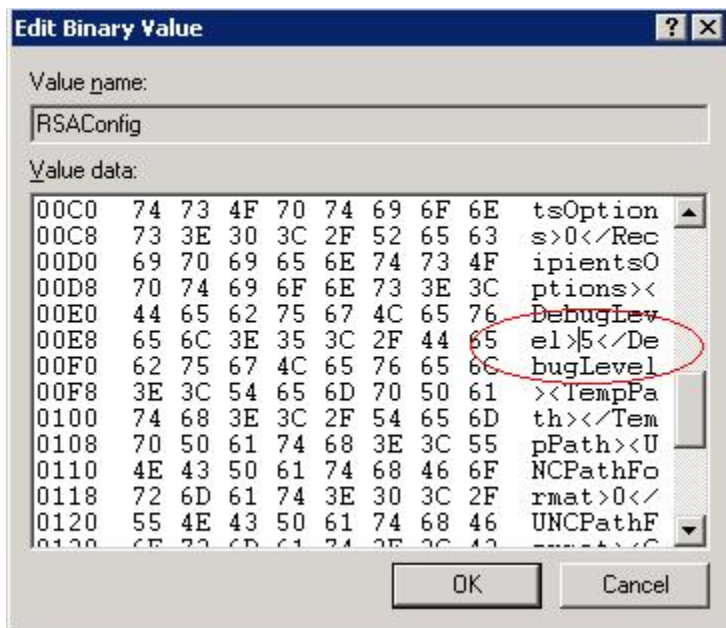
Edit Binary Value

Value name:

RSAConfig

Value data:

| | | | | | | | | | |
|---|---|---|---|---|---|---|---|---|---|
| 00C0 | 74 | 73 | 4F | 70 | 74 | 69 | 6F | 6E | tsOption |
| 00C8 | 73 | 3E | 30 | 3C | 2F | 52 | 65 | 63 | s>0</Rec |
| 00D0 | 69 | 70 | 69 | 65 | 6E | 74 | 73 | 4F | ipientsO |
| 00D8 | 70 | 74 | 69 | 6F | 6E | 73 | 3E | 3C | ptions>< |
| 00E0 | 44 | 65 | 62 | 75 | 67 | 4C | 65 | 76 | DebugLev |
| 00E8 | 65 | 6C | 3E | 35 | 3C | 2F | 44 | 65 | el>5</De |
| 00F0 | 62 | 75 | 67 | 4C | 65 | 76 | 65 | 6C | bugLevel |
| 00F8 | 3E | 3C | 54 | 65 | 6D | 70 | 50 | 61 | ><TempPa |
| 0100 | 74 | 68 | 3E | 3C | 2F | 54 | 65 | 6D | th></Tem |
| 0108 | 70 | 50 | 61 | 74 | 68 | 3E | 3C | 55 | pPath><U |
| 0110 | 4E | 43 | 50 | 61 | 74 | 68 | 46 | 6F | NCPathFo |
| 0118 | 72 | 6D | 61 | 74 | 3E | 30 | 3C | 2F | rmat>0</ |
| 0120 | 55 | 4E | 43 | 50 | 61 | 74 | 68 | 46 | UNCPathF |
| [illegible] | | | | | | | | | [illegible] |

OK Cancel